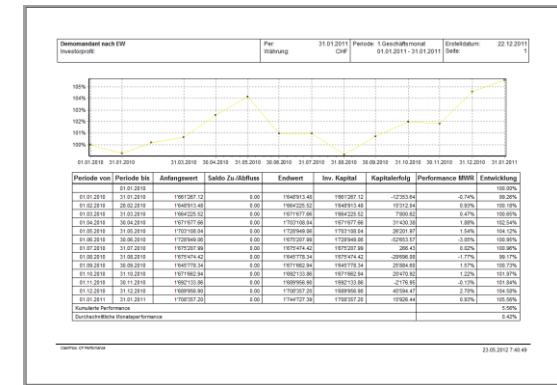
Demomandant nach EW
Investorprofil:

Per 31.01.2011
Währung CHF

Periode: 1 Geschäftsmonat
01.01.2011 - 31.01.2011

Erstelldatum: 22.12.2011
Seite: 1

105%
104%
103%
102%
101%
100%

01.01.2010 31.01.2010 31.03.2010 30.04.2010 31.05.2010 30.06.2010 31.07.2010 31.08.2010 30.09.2010 31.10.2010 30.11.2010 31.12.2010 31.01.2011

| Periode von | Periode bis | Anfangswert | Saldo Zu-/Abfluss | Endwert | Inv. Kapital | Kapitalerfolg | Performance MWR | Entwicklung |
|---|---|---|---|---|---|---|---|---|
| | 01.01.2010 | | | | | | | 100.00% |
| 01.01.2010 | 31.01.2010 | 1'661267.12 | 0.00 | 1'648913.48 | 1'661267.12 | -12'353.64 | -0.74% | 99.26% |
| 01.02.2010 | 28.02.2010 | 1'648913.48 | 0.00 | 1'664225.52 | 1'648913.48 | 15'312.04 | 0.93% | 100.18% |
| 01.03.2010 | 31.03.2010 | 1'664225.52 | 0.00 | 1'671677.66 | 1'664225.52 | 7'900.62 | 0.47% | 100.65% |
| 01.04.2010 | 30.04.2010 | 1'671677.66 | 0.00 | 1'703108.04 | 1'671677.66 | 31'430.38 | 1.88% | 102.54% |
| 01.05.2010 | 31.05.2010 | 1'703108.04 | 0.00 | 1'728949.86 | 1'703108.04 | 26'201.87 | 1.54% | 104.12% |
| 01.06.2010 | 30.06.2010 | 1'728949.86 | 0.00 | 1'675207.99 | 1'728949.86 | -52'953.57 | -3.05% | 100.95% |
| 01.07.2010 | 31.07.2010 | 1'675207.99 | 0.00 | 1'675474.42 | 1'675207.99 | 266.43 | 0.02% | 100.96% |
| 01.08.2010 | 31.08.2010 | 1'675474.42 | 0.00 | 1'645778.34 | 1'675474.42 | -29'696.08 | -1.77% | 99.17% |
| 01.09.2010 | 30.09.2010 | 1'645778.34 | 0.00 | 1'671662.94 | 1'645778.34 | 25'884.60 | 1.57% | 100.73% |
| 01.10.2010 | 31.10.2010 | 1'671662.94 | 0.00 | 1'692133.86 | 1'671662.94 | 20'470.92 | 1.22% | 101.97% |
| 01.11.2010 | 30.11.2010 | 1'692133.86 | 0.00 | 1'689956.90 | 1'692133.86 | -2'176.95 | -0.13% | 101.84% |
| 01.12.2010 | 31.12.2010 | 1'689956.90 | 0.00 | 1'708357.20 | 1'689956.90 | 46'594.47 | 2.76% | 104.65% |
| 01.01.2011 | 31.01.2011 | 1'708357.20 | 0.00 | 1'744727.39 | 1'708357.20 | 15'926.44 | 0.93% | 105.56% |
| Kumulierte Performance | | | | | | | | 5.56% |
| Durchschnittliche Monatsperformance | | | | | | | | 0.42% |

23.05.2012 7:40:49